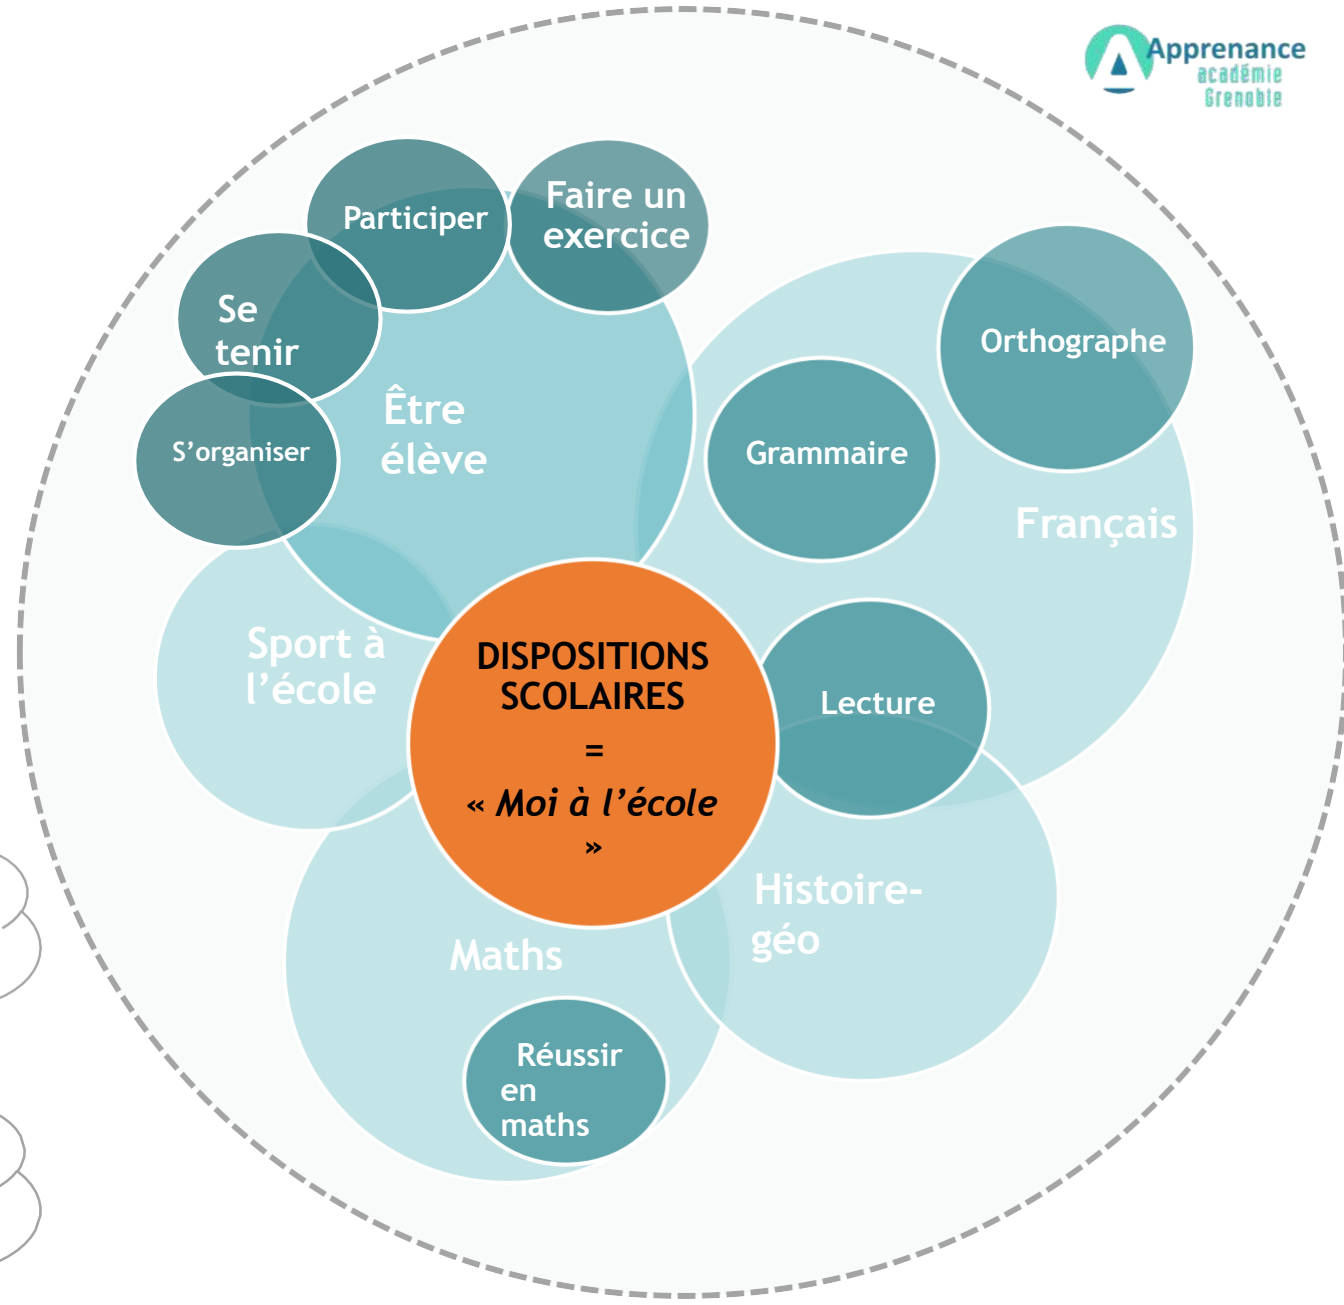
Apprenance
académie
Grenoble

Participer

Faire un exercice

Se tenir

S'organiser

Être élève

Orthographe

Grammaire

Français

Sport à l'école

DISPOSITIONS SCOLAIRES
=
« *Moi à l'école* »

Lecture

Histoire-géo

Maths

Réussir en maths